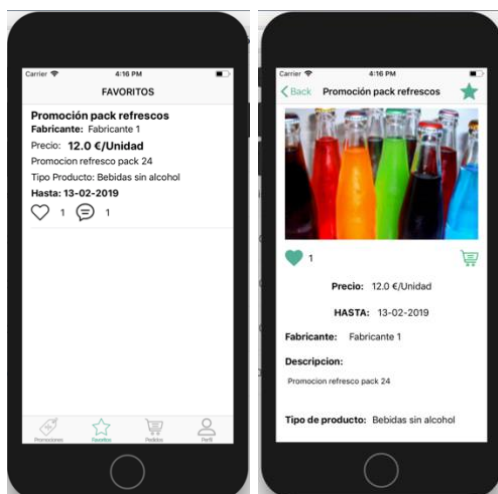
Carrier 4:16 PM

FAVORITOS

Promoción pack refrescos
Fabricante: Fabricante 1
Precio: 12.0 €/Unidad
Promocion refresco pack 24
Tipo Producto: Bebidas sin alcohol
Hasta: 13-02-2019

1 1

Promociones Favoritos Pedidos Perfil

Carrier 4:16 PM

Back Promoción pack refrescos

1

Precio: 12.0 €/Unidad

HASTA: 13-02-2019

Fabricante: Fabricante 1

Descripcion:

Promocion refresco pack 24

Tipo de producto: Bebidas sin alcohol